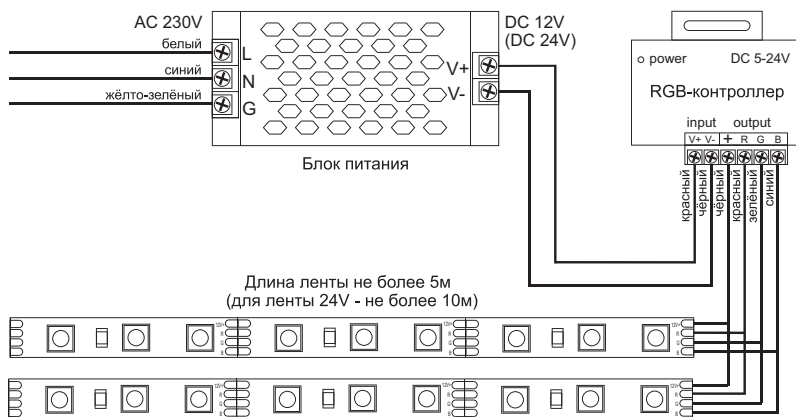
AC 230V
белый
синий
жёлто-зелёный
L
N
G
DC 12V
(DC 24V)
V+
V-
Блок питания
o power
DC 5-24V
RGB-контроллер
input
output
V+ V-
+ R G B
красный
чёрный
чёрный
красный
зелёный
синий
Длина ленты не более 5м
(для ленты 24V - не более 10м)